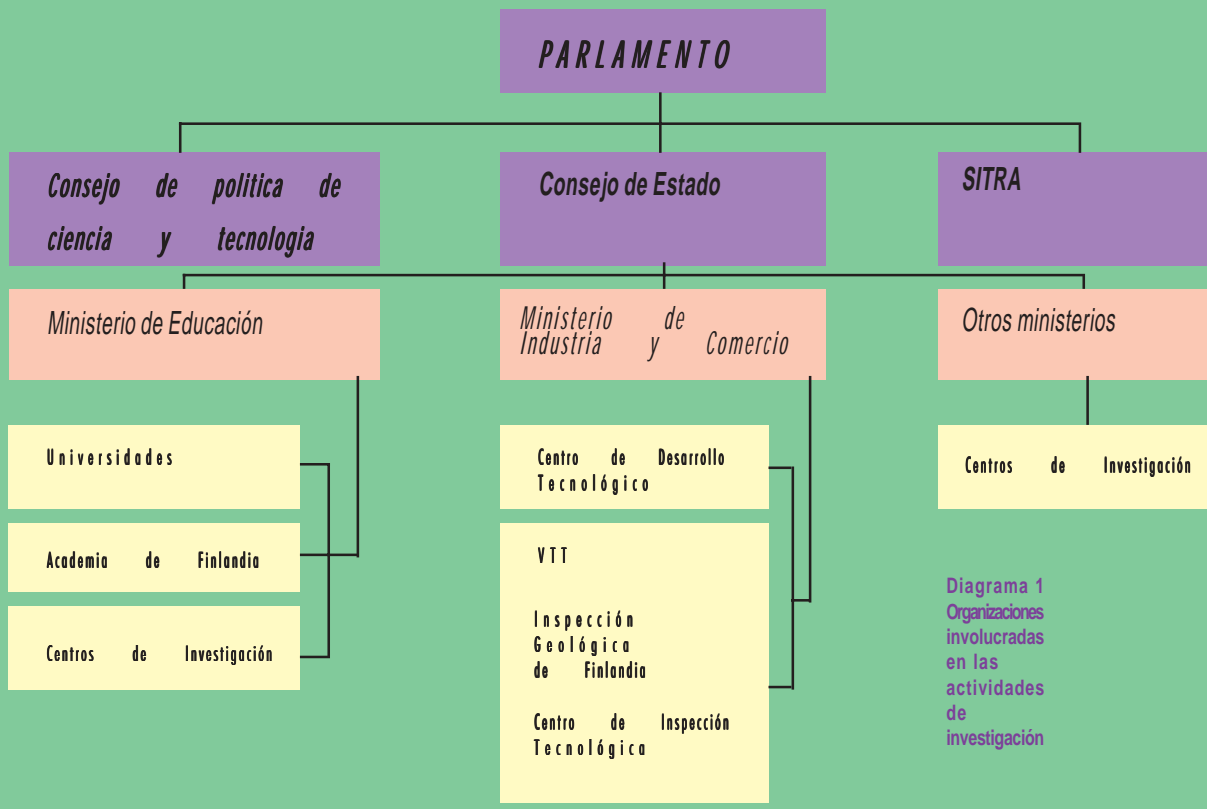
PARLAMENTO

Consejo de politica de ciencia y tecnologia

Consejo de Estado

SITRA

Ministerio de Educación

Ministerio de Industria y Comercio

Otros ministerios

Universidades

Academia de Finlandia

Centros de Investigación

Centro de Desarrollo Tecnológico

VTT

Inspección Geológica de Finlandia

Centro de Inspección Tecnológica

Centros de Investigación

Diagrama 1
Organizaciones involucradas en las actividades de investigación